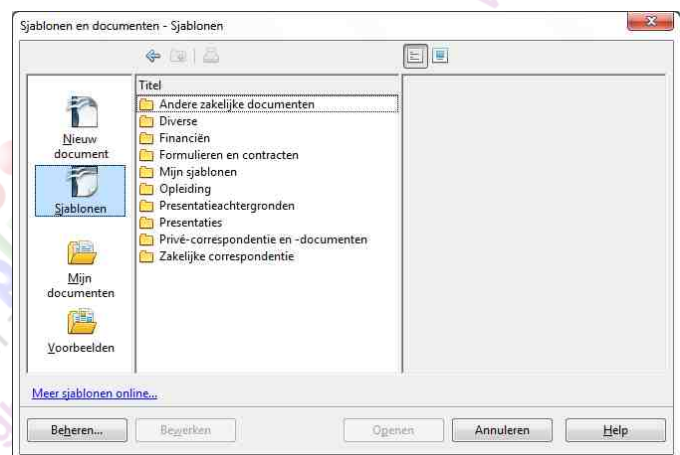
Sjablonen en documenten - Sjablonen

Nieuw document

Sjablonen

Mijn documenten

Voorbeelden

Titel

Andere zakelijke documenten
Diverse
Financiën
Formulieren en contracten
Mijn sjablonen
Opleiding
Presentatieachtergronden
Presentaties
Privé-correspondentie en -documenten
Zakelijke correspondentie

Meer sjablonen online...

Beheren...
Bewerken
Openen
Annuleren
Help